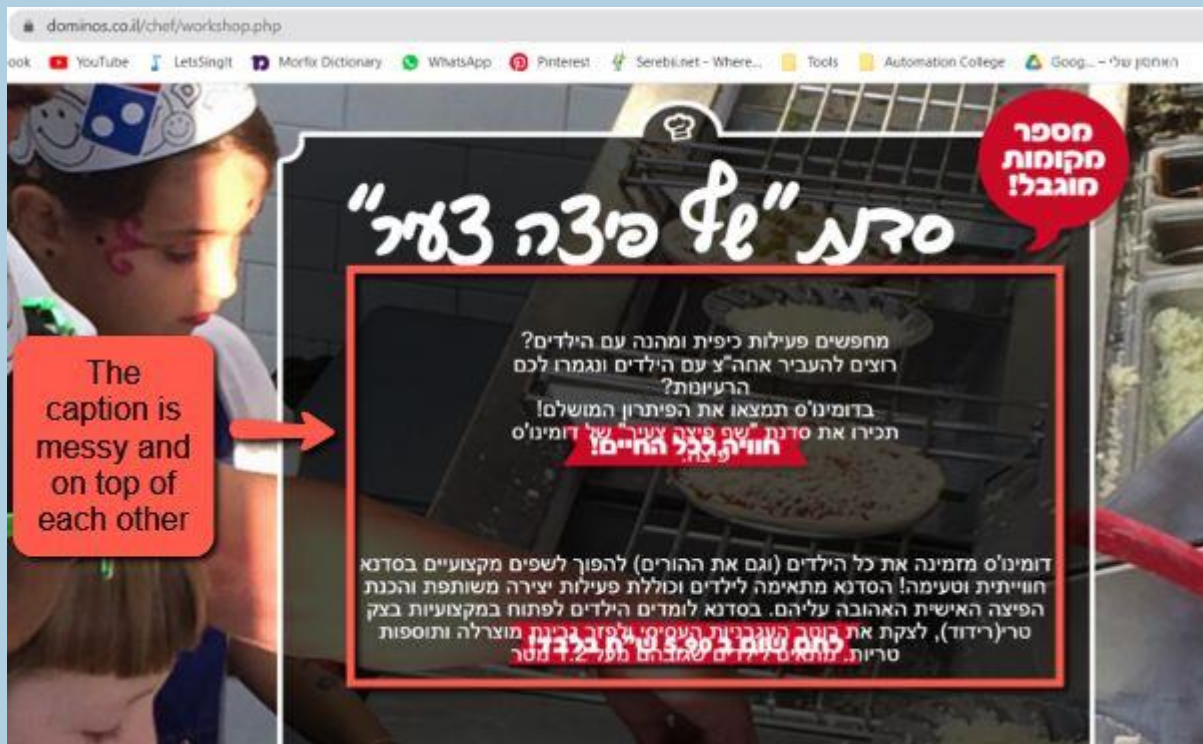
dominos.co.il/chef/workshop.php

ook YouTube LetsSingIt Morfix Dictionary WhatsApp Pinterest Serebii.net - Where... Tools Automation College Goog... - האחסון שלי

מספר מקומות מוגבל!

סדנת "שף פיצה צעיר"

The caption is messy and on top of each other

מחפשים פעילות כיפית ומהנה עם הילדים?
רוצים להעביר אחה"צ עם הילדים ונגמרו לכם הרעיונות?
בדומינו'ס תמצאו את הפיתרון המושלם!
תכירו את סדנת "שף פיצה צעיר" של דומינו'ס
חוויה לכל החיים!

דומינו'ס מזמינה את כל הילדים (וגם את ההורים) להפוך לשפים מקצועיים בסדנא חווייתית וטעימה! הסדנא מתאימה לילדים וכוללת פעילות יצירה משותפת והכנת הפיצה האישית האהובה עליהם. בסדנא לומדים הילדים לפתוח במקצועיות בצק טר(רידוד), לצקת את רוטב העגבניות העסיסי ולפזר גבינת מוצרלה ותוספות טריות. מותאם לילדים שגובהם מעל 1.2 מטר
לחם שום ב-9.90 ש"ח בלבד!